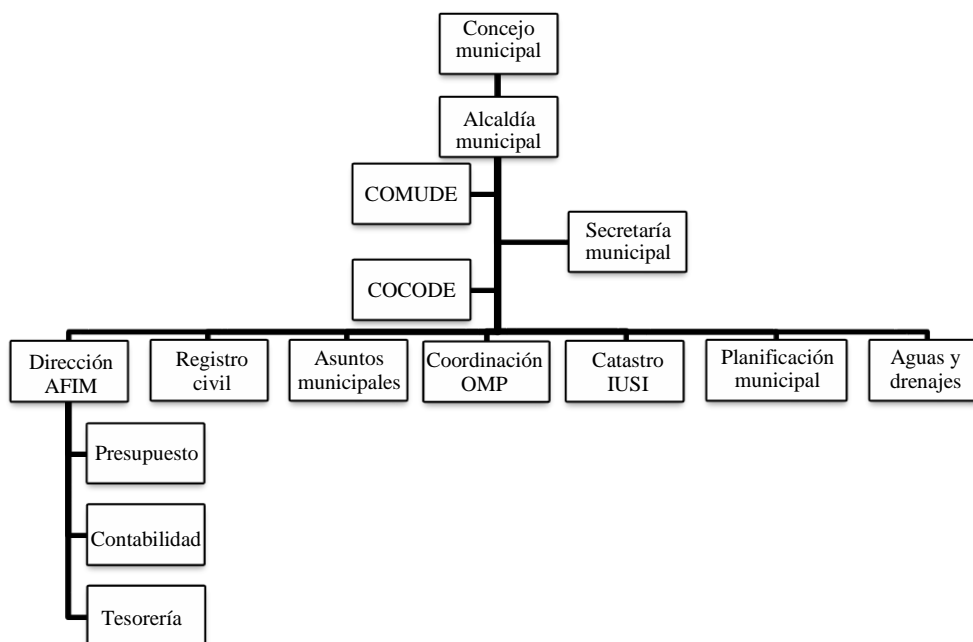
Concejo municipal

Alcaldía municipal

COMUDE

Secretaría municipal

COCODE

Dirección AFIM

Registro civil

Asuntos municipales

Coordinación OMP

Catastro IUSI

Planificación municipal

Aguas y drenajes

Presupuesto

Contabilidad

Tesorería